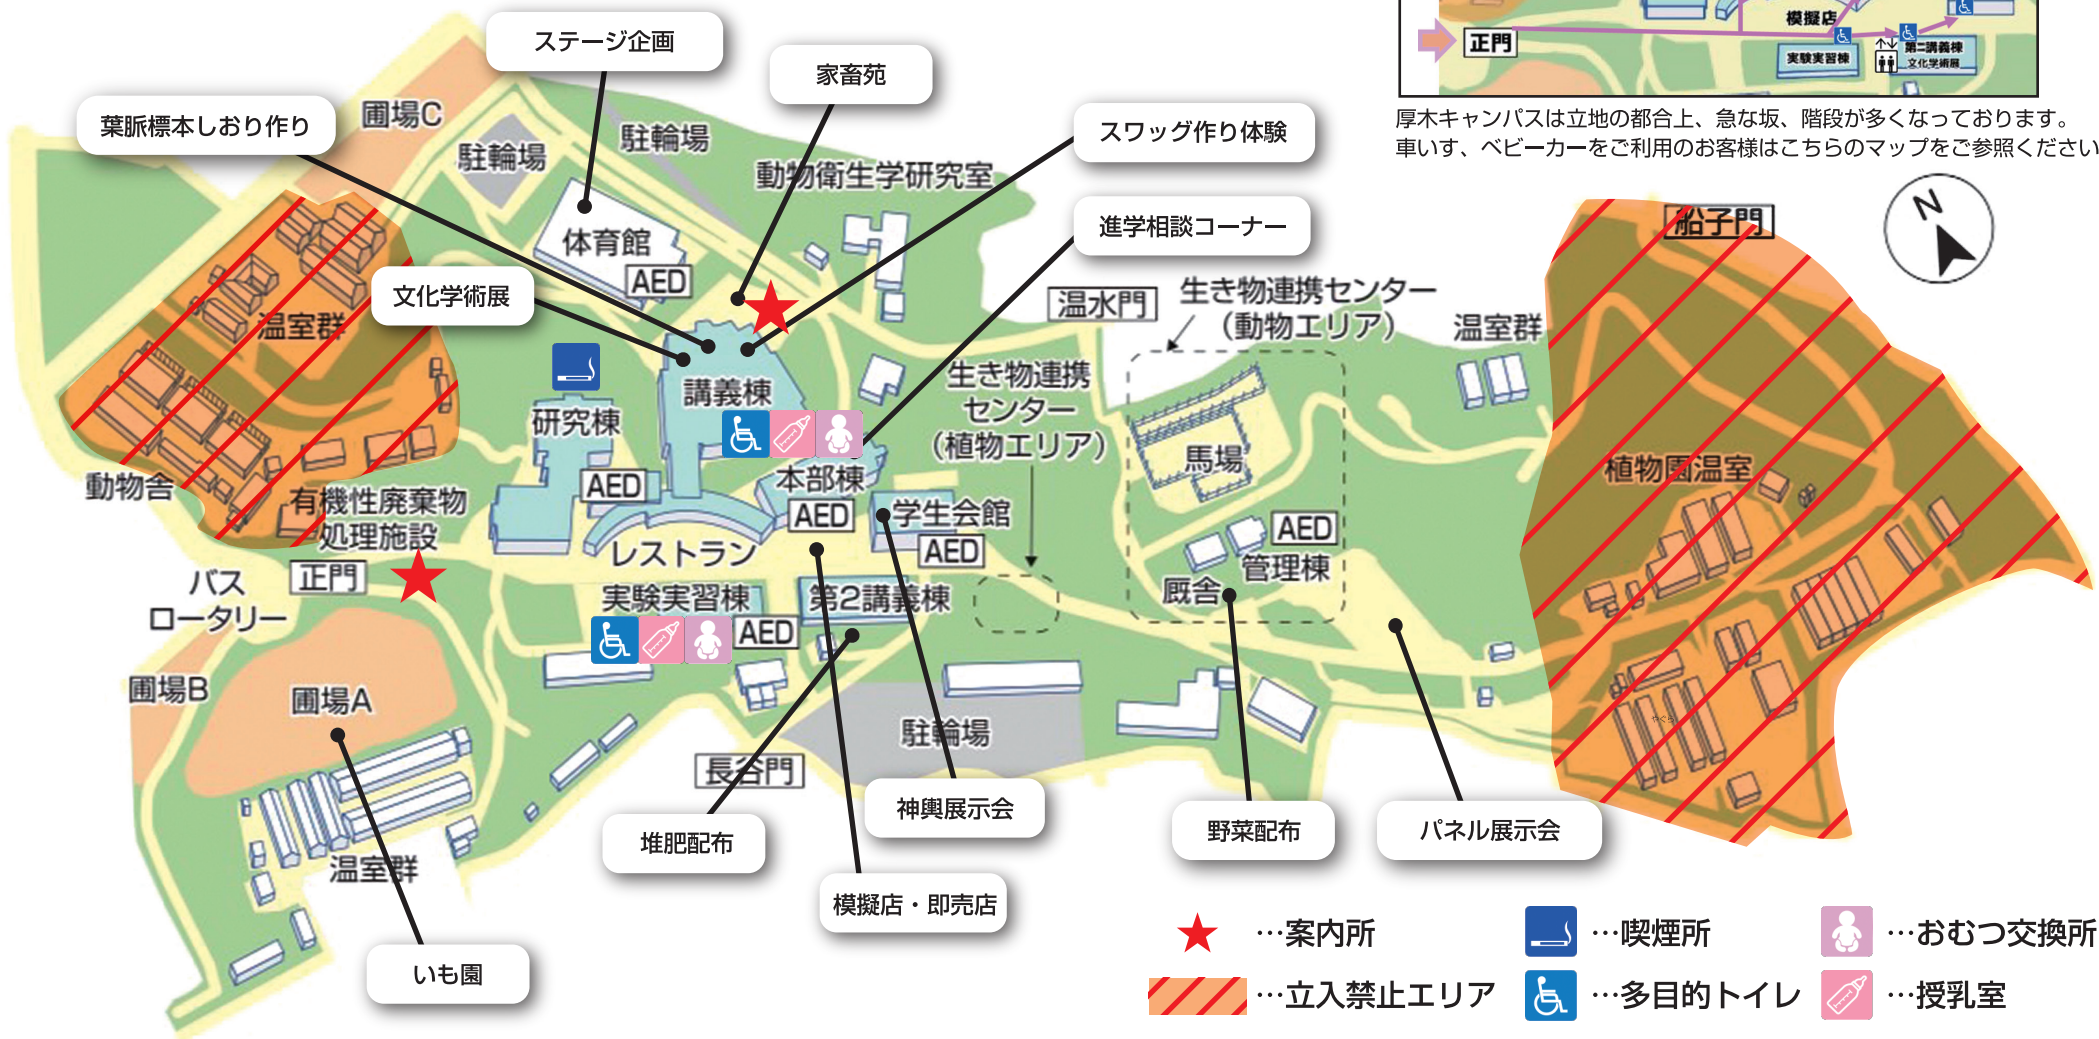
ステージ企画

家畜苑

葉脈標本しおり作り

圃場C

駐輪場

駐輪場

スワッグ作り体験

動物衛生学研究室

体育館

AED

進学相談コーナー

文化学術展

温室群

温水門

生き物連携センター（動物エリア）

温室群

船子門

講義棟

研究棟

生き物連携センター（植物エリア）

馬場

植物園温室

動物舎

本部棟

AED

有機性廃棄物処理施設

AED

学生会館

AED

AED

レストラン

AED

管理棟

バス ロータリー

正門

実験実習棟

第2講義棟

厩舎

AED

圃場B

圃場A

駐輪場

長谷門

温室群

堆肥配布

神輿展示会

野菜配布

パネル展示会

模擬店・即売店

いも園

正門

模擬店

実験実習棟

第二講義棟

文化学術展

厚木キャンパスは立地の都合上、急な坂、階段が多くなっております。車いす、ベビーカーをご利用のお客様はこちらのマップをご参照ください

N

…案内所

…喫煙所

…おむつ交換所

…立入禁止エリア

…多目的トイレ

…授乳室